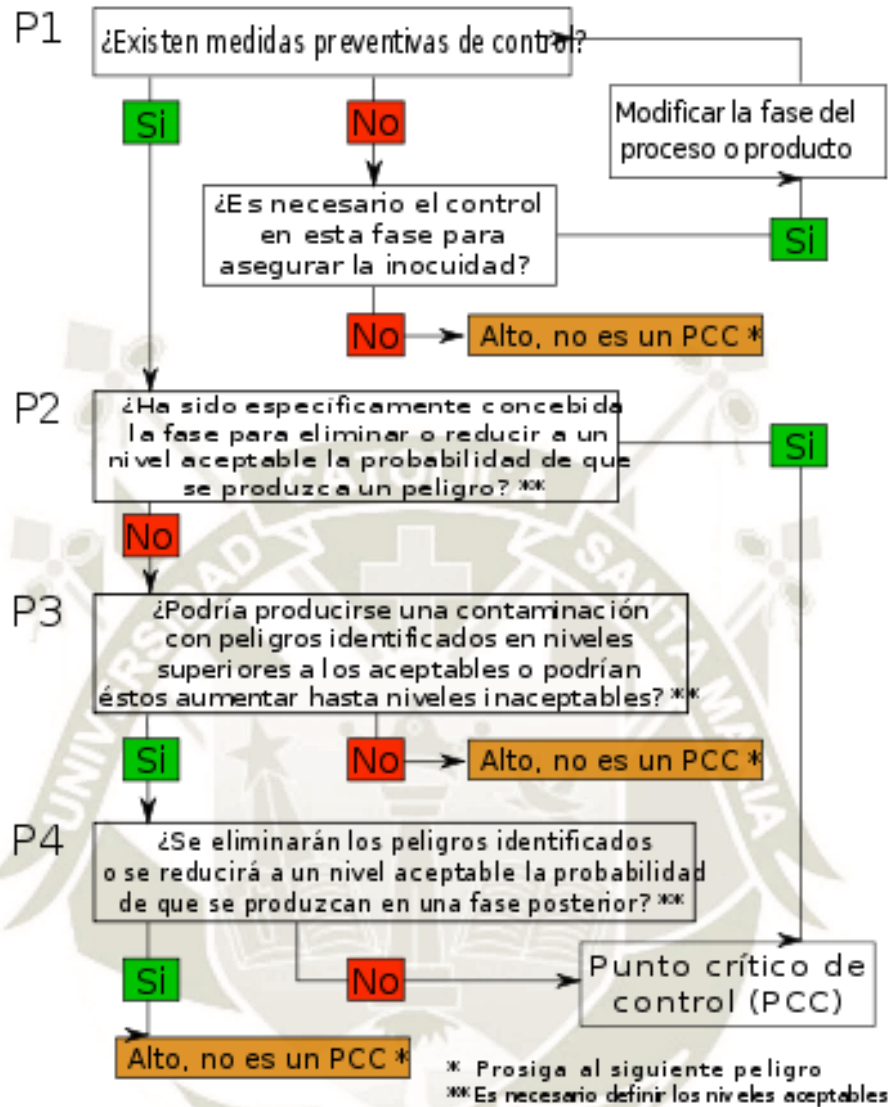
P1
¿Existen medidas preventivas de control?

Si

No

Modificar la fase del proceso o producto

¿Es necesario el control en esta fase para asegurar la inocuidad?

Si

No

Alto, no es un PCC *

P2
¿Ha sido específicamente concebida la fase para eliminar o reducir a un nivel aceptable la probabilidad de que se produzca un peligro? **

Si

No

P3
¿Podría producirse una contaminación con peligros identificados en niveles superiores a los aceptables o podrían éstos aumentar hasta niveles inaceptables? **

Si

No

Alto, no es un PCC *

P4
¿Se eliminarán los peligros identificados o se reducirá a un nivel aceptable la probabilidad de que se produzcan en una fase posterior? **

Si

No

Punto crítico de control (PCC)

Alto, no es un PCC *

* Prosiga al siguiente peligro
** Es necesario definir los niveles aceptables